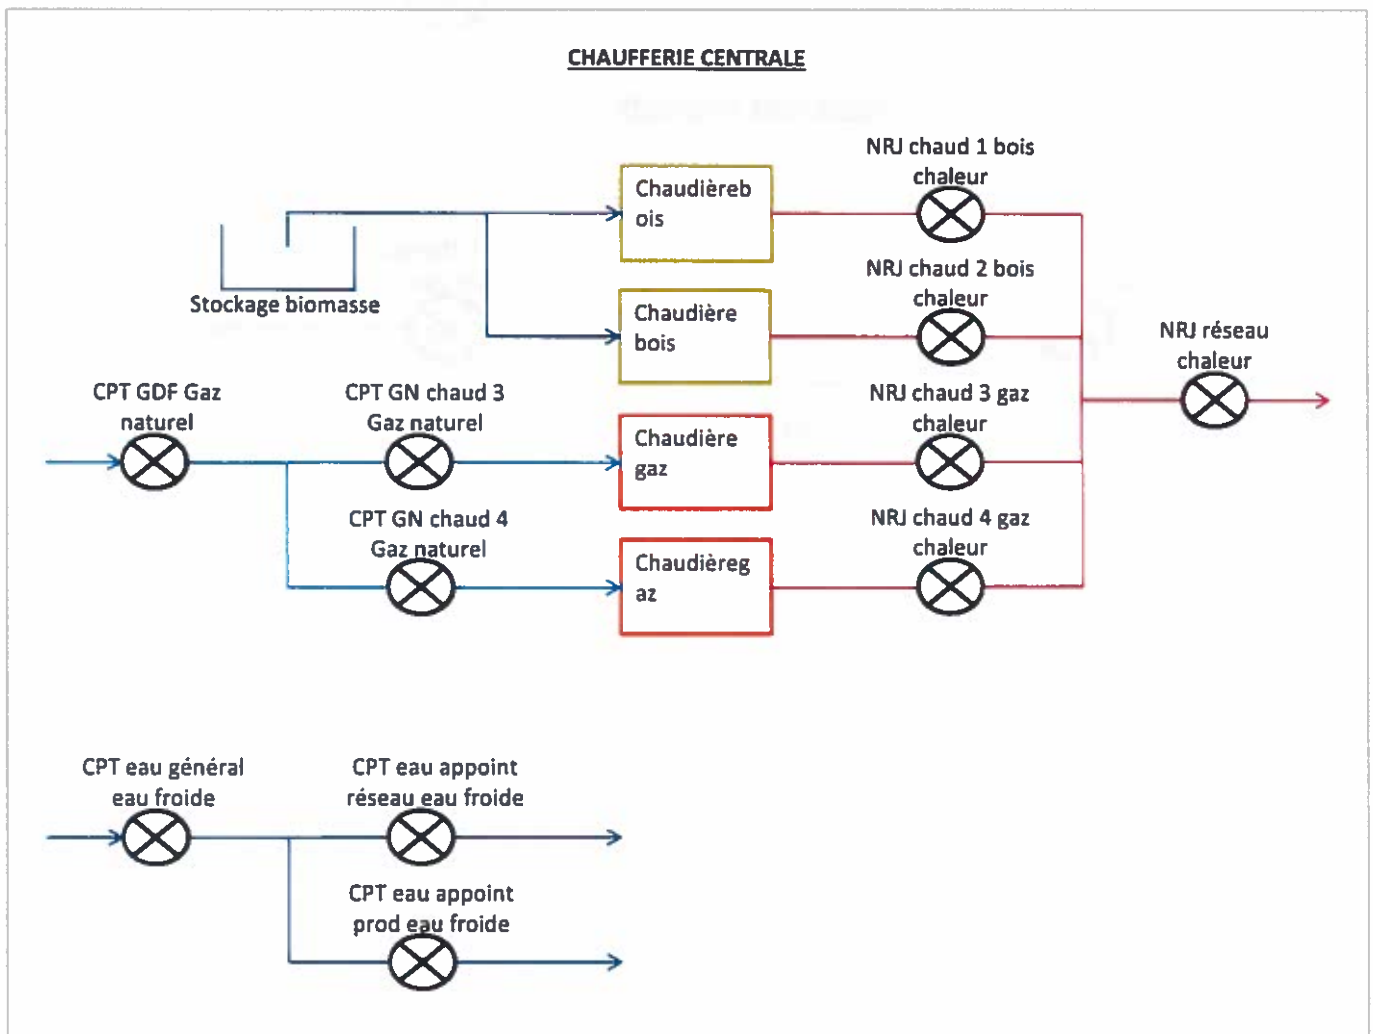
CHAUFFERIE CENTRALE

Stockage biomasse

Chaudièrebois

Chaudière bois

NRJ chaud 1 bois chaleur

NRJ chaud 2 bois chaleur

NRJ réseau chaleur

CPT GDF Gaz naturel

CPT GN chaud 3 Gaz naturel

Chaudière gaz

NRJ chaud 3 gaz chaleur

CPT GN chaud 4 Gaz naturel

Chaudièregaz

NRJ chaud 4 gaz chaleur

CPT eau général eau froide

CPT eau appoint réseau eau froide

CPT eau appoint prod eau froide